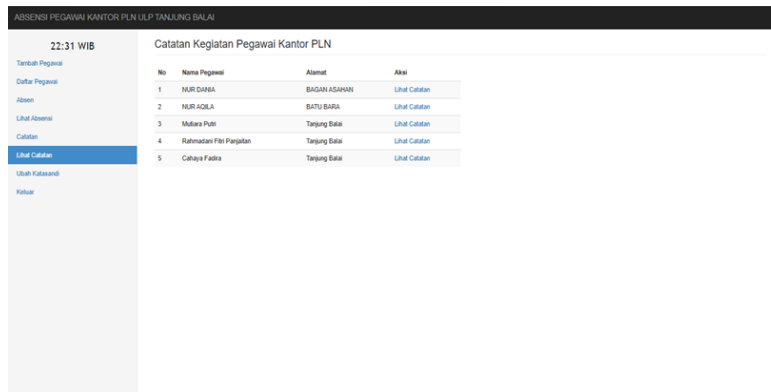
ABSENSI PEGAWAI KANTOR PLN ULP TANJUNG BALAI

22:31 WIB

Tambah Pegawai
Daftar Pegawai
Absen
Lihat Absensi
Catatan
Lihat Catatan
Ubah Katasandi
Keluar

Catatan Kegiatan Pegawai Kantor PLN

| No | Nama Pegawai | Alamat | Aksi |
|---|---|---|---|
| 1 | NUR DANIA | BAGAN ASAHAN | Lihat Catatan |
| 2 | NUR AQILA | BATU BARA | Lihat Catatan |
| 3 | Mutiara Putri | Tanjung Balai | Lihat Catatan |
| 4 | Rahmadani Fitri Panjaitan | Tanjung Balai | Lihat Catatan |
| 5 | Cahaya Fadira | Tanjung Balai | Lihat Catatan |